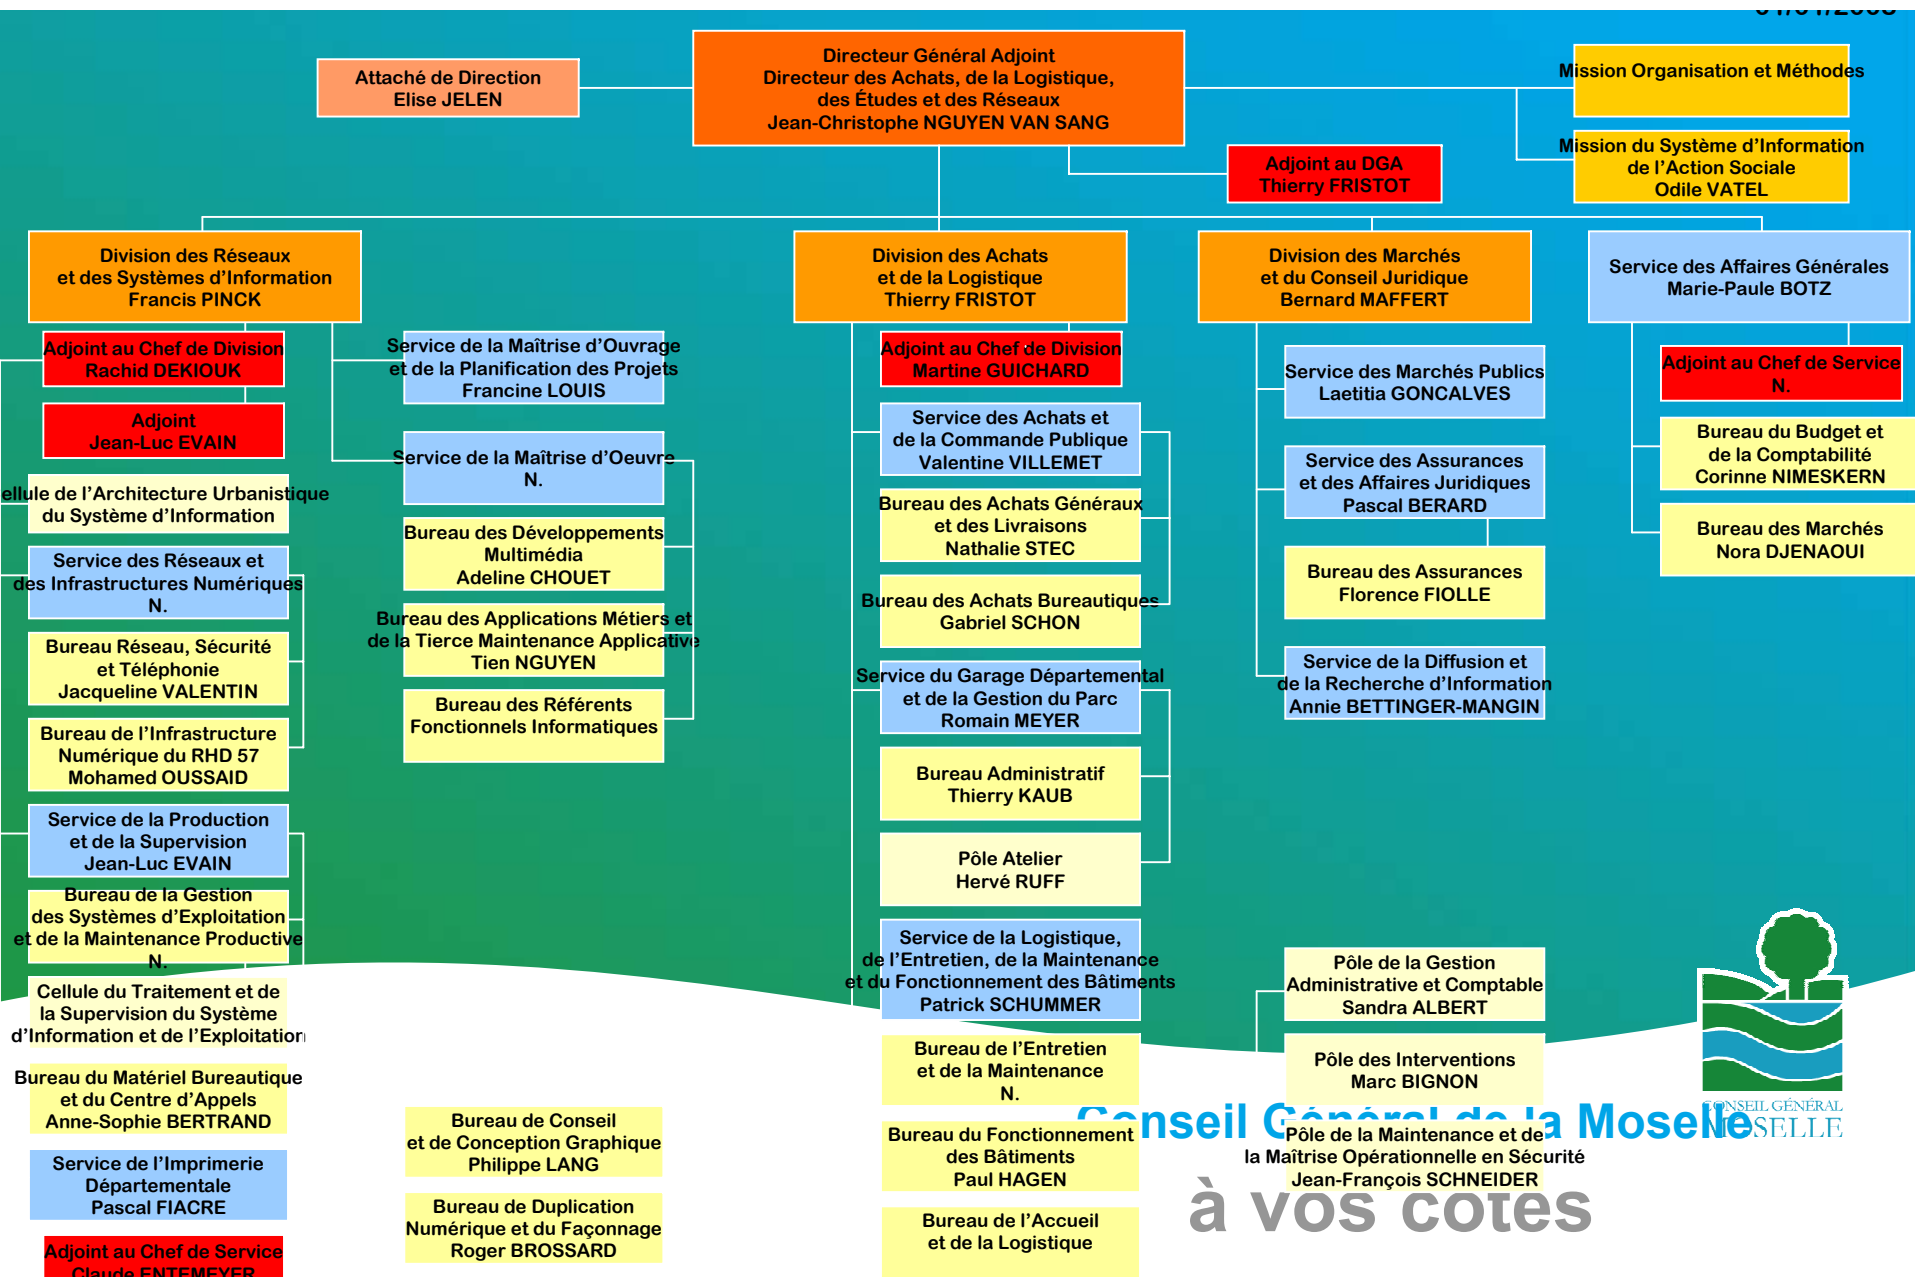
Attaché de Direction
Elise JELEN

Directeur Général Adjoint
Directeur des Achats, de la Logistique,
des Études et des Réseaux
Jean-Christophe NGUYEN VAN SANG

Mission Organisation et Méthodes

Mission du Système d'Information
de l'Action Sociale
Odile VATEL

Adjoint au DGA
Thierry FRISTOT

Division des Réseaux
et des Systèmes d'Information
Francis PINCK

Adjoint au Chef de Division
Rachid DEKIOUK

Adjoint
Jean-Luc EVAIN

ellule de l'Architecture Urbanistique
du Système d'Information

Service des Réseaux et
des Infrastructures Numériques
N.

Bureau Réseau, Sécurité
et Téléphonie
Jacqueline VALENTIN

Bureau de l'Infrastructure
Numérique du RHD 57
Mohamed OUSSAID

Service de la Production
et de la Supervision
Jean-Luc EVAIN

Bureau de la Gestion
des Systèmes d'Exploitation
et de la Maintenance Productive
N.

Cellule du Traitement et de
la Supervision du Système
d'Information et de l'Exploitation

Bureau du Matériel Bureautique
et du Centre d'Appels
Anne-Sophie BERTRAND

Service de l'Imprimerie
Départementale
Pascal FIACRE

Adjoint au Chef de Service
Claude ENTEMEYER

Service de la Maîtrise d'Ouvrage
et de la Planification des Projets
Francine LOUIS

Service de la Maîtrise d'Oeuvre
N.

Bureau des Développements
Multimédia
Adeline CHOUET

Bureau des Applications Métiers et
de la Tierce Maintenance Applicative
Tien NGUYEN

Bureau des Référents
Fonctionnels Informatiques

Bureau de Conseil
et de Conception Graphique
Philippe LANG

Bureau de Duplication
Numérique et du Façonnage
Roger BROSSARD

Division des Achats
et de la Logistique
Thierry FRISTOT

Adjoint au Chef de Division
Martine GUICHARD

Service des Achats et
de la Commande Publique
Valentine VILLEMET

Bureau des Achats Généraux
et des Livraisons
Nathalie STEC

Bureau des Achats Bureautiques
Gabriel SCHON

Service du Garage Départemental
et de la Gestion du Parc
Romain MEYER

Bureau Administratif
Thierry KAUB

Pôle Atelier
Hervé RUFF

Service de la Logistique,
de l'Entretien, de la Maintenance
et du Fonctionnement des Bâtiments
Patrick SCHUMMER

Bureau de l'Entretien
et de la Maintenance
N.

Bureau du Fonctionnement
des Bâtiments
Paul HAGEN

Bureau de l'Accueil
et de la Logistique

Division des Marchés
et du Conseil Juridique
Bernard MAFFERT

Service des Marchés Publics
Laetitia GONCALVES

Service des Assurances
et des Affaires Juridiques
Pascal BERARD

Bureau des Assurances
Florence FIOLLE

Service de la Diffusion et
de la Recherche d'Information
Annie BETTINGER-MANGIN

Pôle de la Gestion
Administrative et Comptable
Sandra ALBERT

Pôle des Interventions
Marc BIGNON

Pôle de la Maintenance et de
la Maîtrise Opérationnelle en Sécurité
Jean-François SCHNEIDER

Service des Affaires Générales
Marie-Paule BOTZ

Adjoint au Chef de Service
N.

Bureau du Budget et
de la Comptabilité
Corinne NIMESKERN

Bureau des Marchés
Nora DJENAOUI

Conseil Général de la Moselle
à vos côtés

CONSEIL GÉNÉRAL
MOSELLE